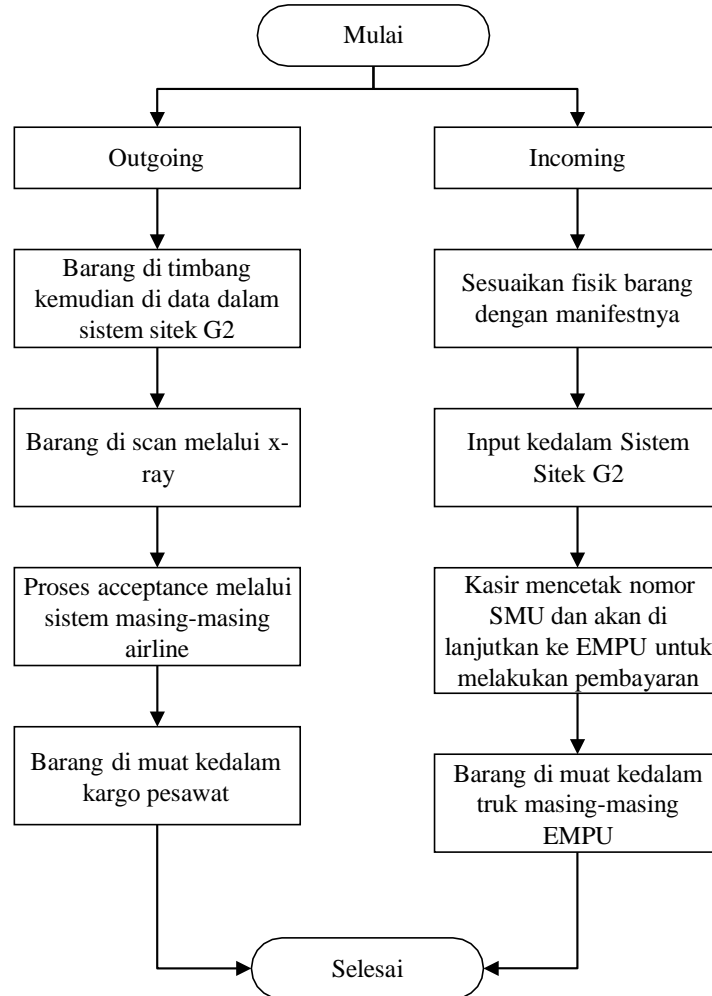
Mulai

Outgoing

Barang di timbang kemudian di data dalam sistem sitek G2

Barang di scan melalui x-ray

Proses acceptance melalui sistem masing-masing airline

Barang di muat kedalam kargo pesawat

Incoming

Sesuaikan fisik barang dengan manifestnya

Input kedalam Sistem Sitek G2

Kasir mencetak nomor SMU dan akan di lanjutkan ke EMPU untuk melakukan pembayaran

Barang di muat kedalam truk masing-masing EMPU

Selesai